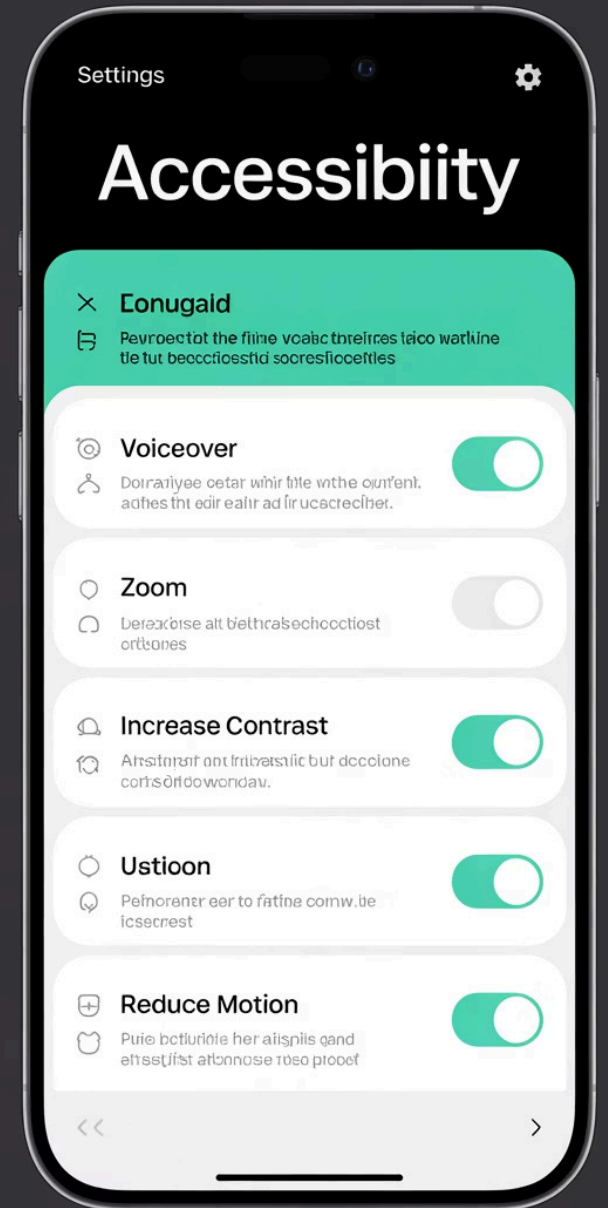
Settings

Accessibiity

Eonugaid

Pevroectot the fiine voabc tnteirres teico watkine tle tut beccticestid socresficcefties

Voiceover

Dorrariyee cetar wiair tiite wthe ounfent. aches tht edir eaitr ad ir ucacreciher.

Zoom

Deracorse alt bethcrasechocctiost orttoones

Increase Contrast

Afrstnrat ont frrtratstic but dccclone cortsdrdowondav.

Ustioon

Pefnorenter ear to fatine comw.tie icsecrest

Reduce Motion

Puie bcfiuride her aiisplis gand elrsstjitst atbnnose roso proper

<<

>